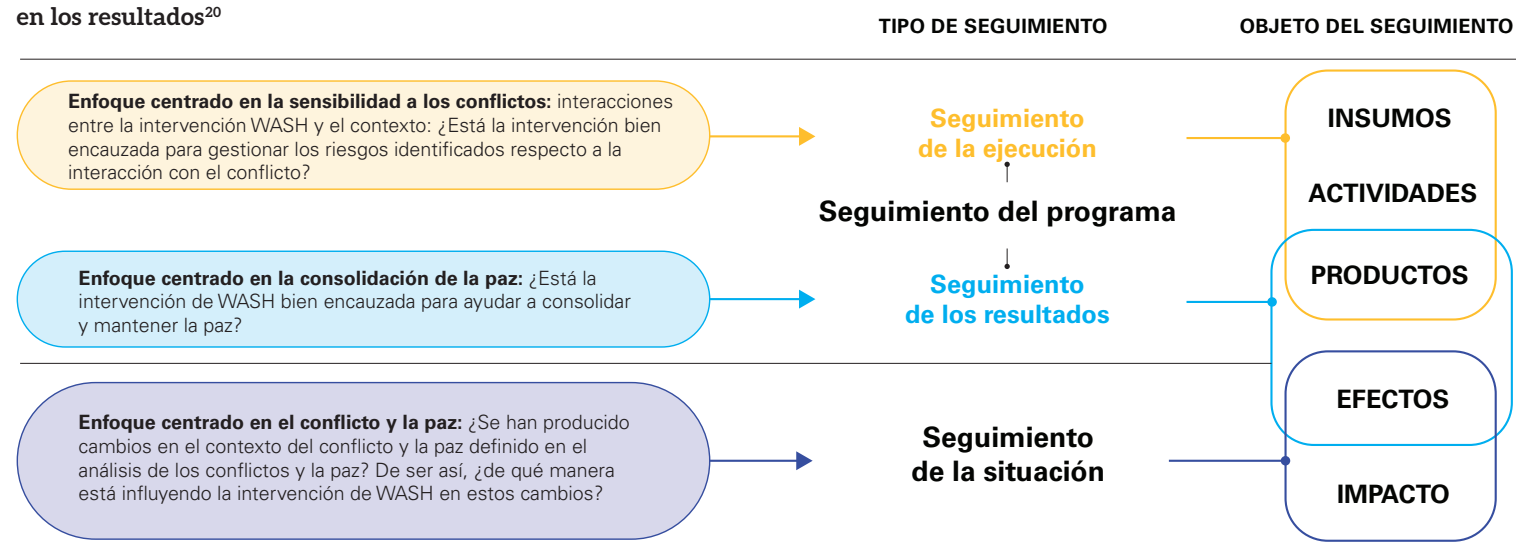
en los resultados$^{20}$

TIPO DE SEGUIMIENTO

OBJETO DEL SEGUIMIENTO

**Enfoque centrado en la sensibilidad a los conflictos:** interacciones entre la intervención WASH y el contexto: ¿Está la intervención bien encauzada para gestionar los riesgos identificados respecto a la interacción con el conflicto?

Seguimiento de la ejecución

Seguimiento del programa

**Enfoque centrado en la consolidación de la paz:** ¿Está la intervención de WASH bien encauzada para ayudar a consolidar y mantener la paz?

Seguimiento de los resultados

**Enfoque centrado en el conflicto y la paz:** ¿Se han producido cambios en el contexto del conflicto y la paz definido en el análisis de los conflictos y la paz? De ser así, ¿de qué manera está influyendo la intervención de WASH en estos cambios?

Seguimiento de la situación

INSUMOS

ACTIVIDADES

PRODUCTOS

EFECTOS

IMPACTO